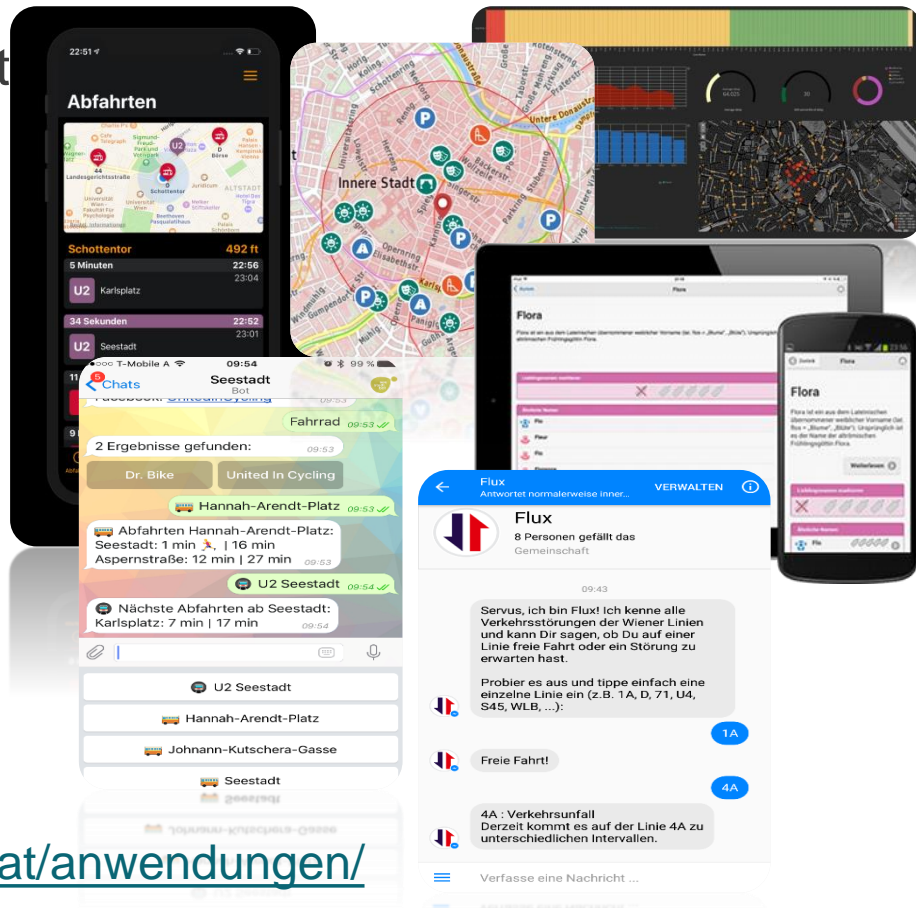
t

22:51

Abfahrten

Schottentor 492 ft

5 Minuten 22:56
23:04
U2 Karlsplatz

34 Sekunden 22:52
U2 Seestadt

Innere Stadt

T-Mobile A 09:54 99 %
5 Chats Seestadt Bot

Fahrrad 09:53

2 Ergebnisse gefunden: 09:53

Dr. Bike United In Cycling

Hannah-Arendt-Platz 09:53

Abfahrten Hannah-Arendt-Platz: Seestadt: 1 min, | 16 min Aspernstraße: 12 min | 27 min 09:53

U2 Seestadt 09:54

Nächste Abfahrten ab Seestadt: Karlsplatz: 7 min | 17 min 09:54

U2 Seestadt

Hannah-Arendt-Platz

Johannn-Kutschera-Gasse

Seestadt

Flora

Flora

Weiterlesen

Flux
Antwortet normalerweise inner...
VERWALTEN

Flux
8 Personen gefällt das
Gemeinschaft

09:43

Servus, ich bin Flux! Ich kenne alle Verkehrsstörungen der Wiener Linien und kann Dir sagen, ob Du auf einer Linie freie Fahrt oder ein Störung zu erwarten hast.

Probier es aus und tippe einfach eine einzelne Linie ein (z.B. 1A, D, 71, U4, S45, WLB, ...):

1A

Freie Fahrt!

4A

4A : Verkehrsunfall
Derzeit kommt es auf der Linie 4A zu unterschiedlichen Intervallen.

Verfasse eine Nachricht ...

at/anwendungen/